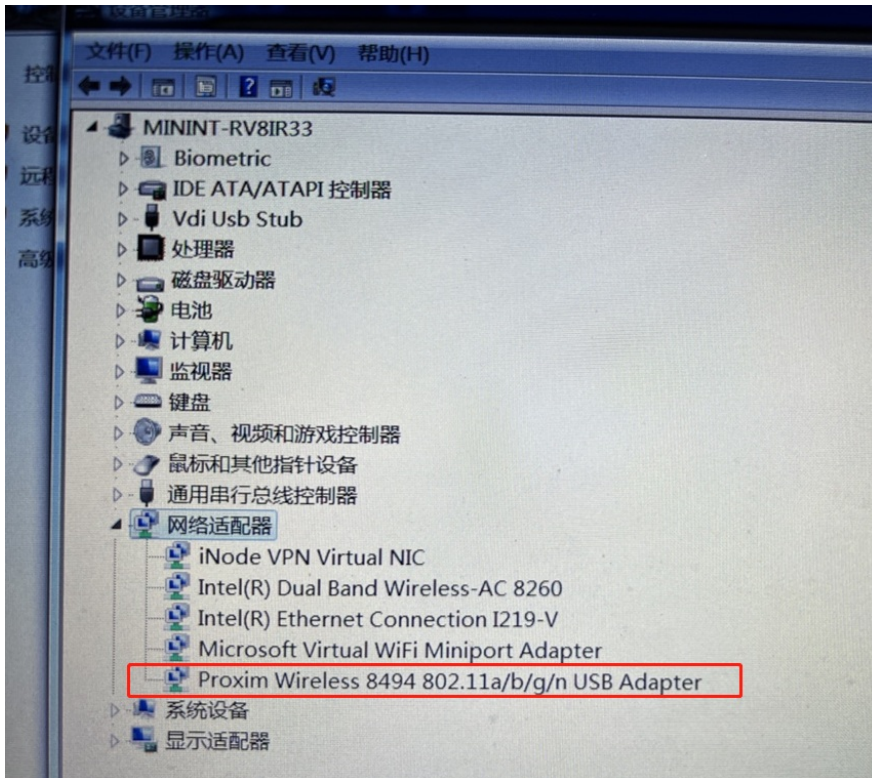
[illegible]

控制 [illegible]

设备
远程
系统
高级

文件(F) 操作(A) 查看(V) 帮助(H)

MININT-RV8IR33
Biometric
IDE ATA/ATAPI 控制器
Vdi Usb Stub
处理器
磁盘驱动器
电池
计算机
监视器
键盘
声音、视频和游戏控制器
鼠标和其他指针设备
通用串行总线控制器
网络适配器
iNode VPN Virtual NIC
Intel(R) Dual Band Wireless-AC 8260
Intel(R) Ethernet Connection I219-V
Microsoft Virtual WiFi Miniport Adapter
Proxim Wireless 8494 802.11a/b/g/n USB Adapter
系统设备
显示适配器